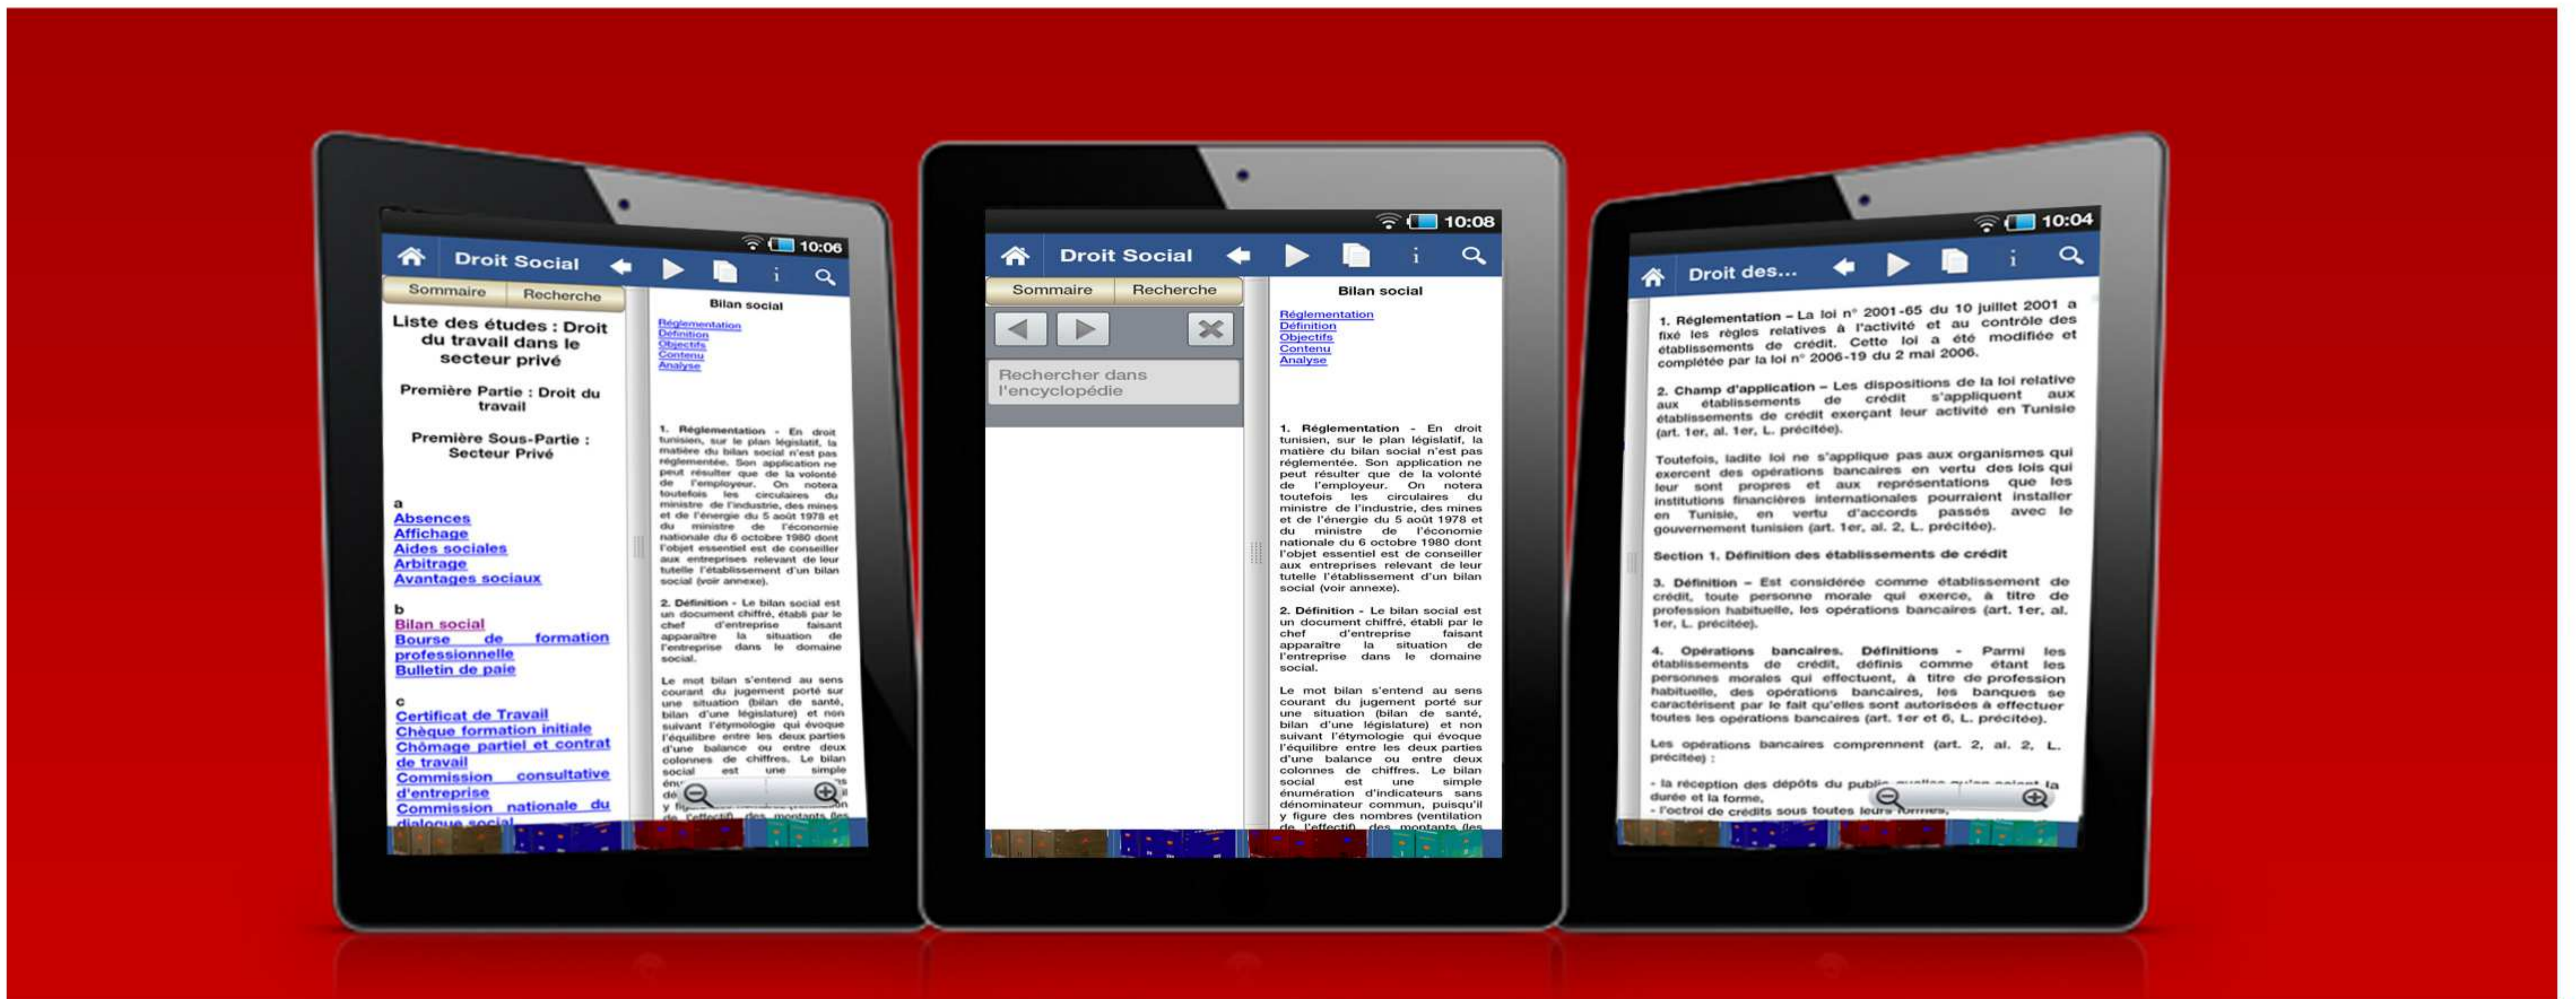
10:06

Droit Social

Sommaire
Recherche

Liste des études : Droit du travail dans le secteur privé

Première Partie : Droit du travail

Première Sous-Partie : Secteur Privé

a
Absences
Affichage
Aides sociales
Arbitrage
Avantages sociaux

b
Bilan social
Bourse de formation professionnelle
Bulletin de paie

c
Certificat de Travail
Chèque formation initiale
Chômage partiel et contrat de travail
Commission consultative d'entreprise
Commission nationale du dialogue social

Bilan social

Réglementation
Définition
Objectifs
Contenu
Analyse

1. Réglementation - En droit tunisien, sur le plan législatif, la matière du bilan social n'est pas réglementée. Son application ne peut résulter que de la volonté de l'employeur. On notera toutefois les circulaires du ministre de l'industrie, des mines et de l'énergie du 5 août 1978 et du ministre de l'économie nationale du 6 octobre 1980 dont l'objet essentiel est de conseiller aux entreprises relevant de leur tutelle l'établissement d'un bilan social (voir annexe).

2. Définition - Le bilan social est un document chiffré, établi par le chef d'entreprise faisant apparaître la situation de l'entreprise dans le domaine social.

Le mot bilan s'entend au sens courant du jugement porté sur une situation (bilan de santé, bilan d'une législature) et non suivant l'étymologie qui évoque l'équilibre entre les deux parties d'une balance ou entre deux colonnes de chiffres. Le bilan social est une simple énumération d'indicateurs sans dénominateur commun, puisqu'il y figure des nombres (ventilation de l'effectif), des montants (les

10:08

Droit Social

Sommaire
Recherche

Rechercher dans l'encyclopédie

Bilan social

Réglementation
Définition
Objectifs
Contenu
Analyse

1. Réglementation - En droit tunisien, sur le plan législatif, la matière du bilan social n'est pas réglementée. Son application ne peut résulter que de la volonté de l'employeur. On notera toutefois les circulaires du ministre de l'industrie, des mines et de l'énergie du 5 août 1978 et du ministre de l'économie nationale du 6 octobre 1980 dont l'objet essentiel est de conseiller aux entreprises relevant de leur tutelle l'établissement d'un bilan social (voir annexe).

2. Définition - Le bilan social est un document chiffré, établi par le chef d'entreprise faisant apparaître la situation de l'entreprise dans le domaine social.

Le mot bilan s'entend au sens courant du jugement porté sur une situation (bilan de santé, bilan d'une législature) et non suivant l'étymologie qui évoque l'équilibre entre les deux parties d'une balance ou entre deux colonnes de chiffres. Le bilan social est une simple énumération d'indicateurs sans dénominateur commun, puisqu'il y figure des nombres (ventilation de l'effectif), des montants (les

10:04

Droit des...

1. Réglementation - La loi n° 2001-65 du 10 juillet 2001 a fixé les règles relatives à l'activité et au contrôle des établissements de crédit. Cette loi a été modifiée et complétée par la loi n° 2006-19 du 2 mai 2006.

2. Champ d'application - Les dispositions de la loi relative aux établissements de crédit s'appliquent aux établissements de crédit exerçant leur activité en Tunisie (art. 1er, al. 1er, L. précitée).

Toutefois, ladite loi ne s'applique pas aux organismes qui exercent des opérations bancaires en vertu des lois qui leur sont propres et aux représentations que les institutions financières internationales pourraient installer en Tunisie, en vertu d'accords passés avec le gouvernement tunisien (art. 1er, al. 2, L. précitée).

Section 1. Définition des établissements de crédit

3. Définition - Est considérée comme établissement de crédit, toute personne morale qui exerce, à titre de profession habituelle, les opérations bancaires (art. 1er, al. 1er, L. précitée).

4. Opérations bancaires. Définitions - Parmi les établissements de crédit, définis comme étant les personnes morales qui effectuent, à titre de profession habituelle, des opérations bancaires, les banques se caractérisent par le fait qu'elles sont autorisées à effectuer toutes les opérations bancaires (art. 1er et 6, L. précitée).

Les opérations bancaires comprennent (art. 2, al. 2, L. précitée) :

- la réception des dépôts du public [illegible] la durée et la forme,
- l'octroi de crédits sous toutes leurs formes,